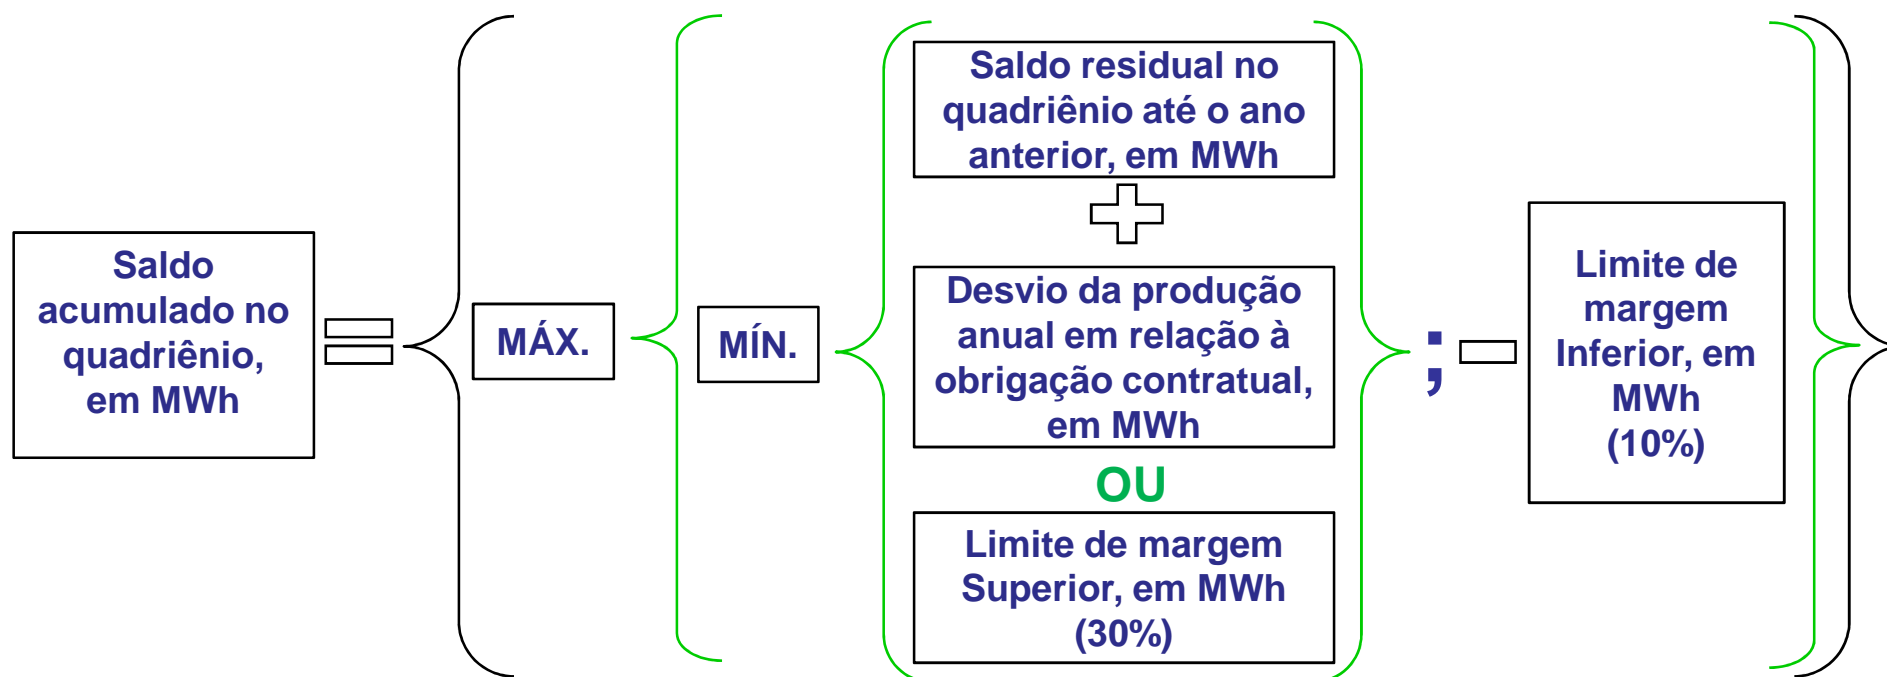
Saldo acumulado no quadriênio, em MWh

MÁX.

MÍN.

Saldo residual no quadriênio até o ano anterior, em MWh

Desvio da produção anual em relação à obrigação contratual, em MWh

OU

Limite de margem Superior, em MWh (30%)

;

Limite de margem Inferior, em MWh (10%)